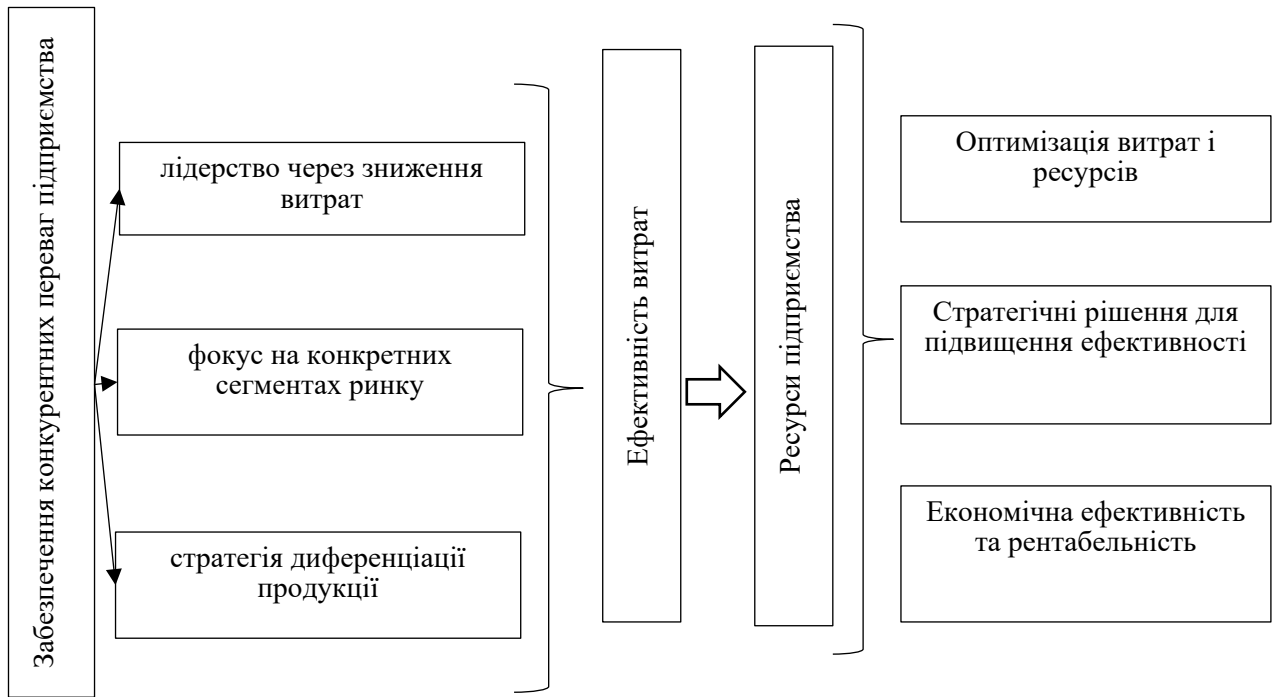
Забезпечення конкурентних переваг підприємства

лідерство через зниження витрат

фокус на конкретних сегментах ринку

стратегія диференціації продукції

Ефективність витрат

Ресурси підприємства

Оптимізація витрат і ресурсів

Стратегічні рішення для підвищення ефективності

Економічна ефективність та рентабельність